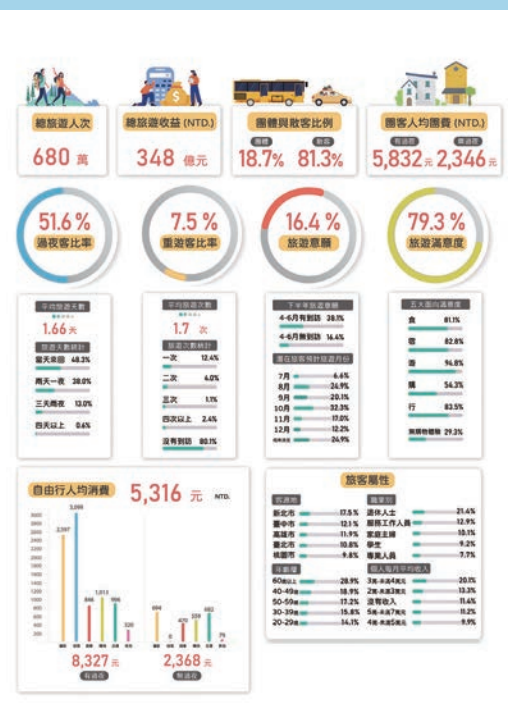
總旅遊人次
680 萬

總旅遊收益 (NTD.)
348 億元

團體與散客比例
團體 18.7% 散客 81.3%

團客人均團費 (NTD.)
無過夜 5,832元 過過夜 2,346元

51.6%
過夜客比率

7.5%
重遊客比率

16.4%
旅遊意願

79.3%
旅遊滿意度

平均旅遊天數
1.66天
旅遊天數統計
當天來回 48.3%
兩天一夜 38.0%
三天兩夜 13.0%
四天以上 0.6%

平均旅遊次數
1.7 次
旅遊次數統計
一次 12.4%
二次 4.0%
三次 1.1%
四次以上 2.4%
沒有到訪 80.1%

下半年旅遊意願
4-6月有到訪 38.1%
4-6月無到訪 16.4%
潛在旅客預計旅遊月份
7月 6.6%
8月 24.9%
9月 20.1%
10月 32.3%
11月 17.0%
12月 12.2%
尚未決定 24.9%

五大面向滿意度
食 81.1%
宿 82.8%
遊 94.8%
購 54.3%
行 83.5%
無購物體驗 29.3%

自由行人均消費 5,316 元 NTD.
4000
3500
3000
2500
2000
1500
1000
500
0
2,597
3,098
846
1,013
986
320
694
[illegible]
470
559
682
75
8,327元
有過夜
2,368元
無過夜

旅客屬性
居住地
新北市 17.5%
臺中市 12.1%
高雄市 11.9%
臺北市 10.8%
桃園市 9.8%
職業別
退休人士 21.4%
服務工作人員 12.9%
家庭主婦 10.1%
學生 9.2%
專業人員 7.7%
年齡層
60歲以上 28.9%
40-49歲 18.9%
50-59歲 17.2%
30-39歲 15.8%
20-29歲 14.1%
個人每月平均收入
3萬-未滿4萬元 20.1%
2萬-未滿3萬元 13.3%
沒有收入 11.6%
5萬-未滿7萬元 11.2%
4萬-未滿5萬元 9.9%